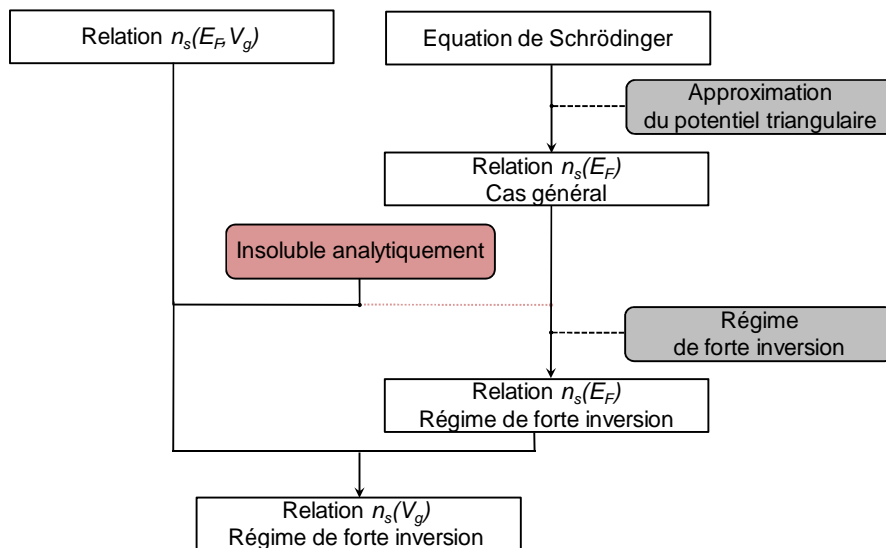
Relation $n_s(E_F, V_g)$

Equation de Schrödinger

Approximation du potentiel triangulaire

Relation $n_s(E_F)$
Cas général

Insoluble analytiquement

Régime de forte inversion

Relation $n_s(E_F)$
Régime de forte inversion

Relation $n_s(V_g)$
Régime de forte inversion